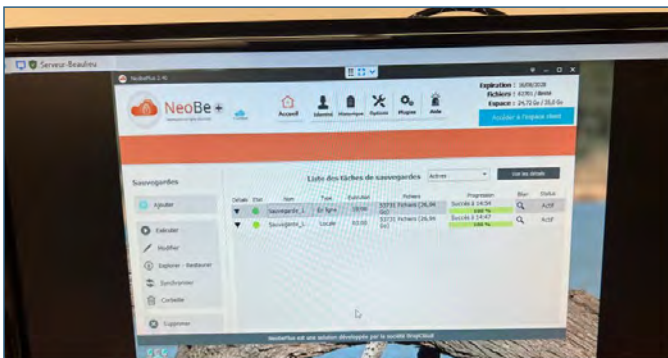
Serveur-Beaulieu

NeoBePlus 2.41

NeoBe+

Expiration : 30/09/2028
Fichiers : 82391 / illimité
Espace : 24,72 Go / 35,0 Go

Accueil
Identité
Historique
Options
Plugin
Aide

Accéder à l'espace client

Sauvegardes

Liste des tâches de sauvegardes

Actives

Voir les détails

Ajouter
Exécuter
Modifier
Explorer - Restaurer
Synchroniser
Corbeille
Supprimer

| Détails | Etat | Nom | Type | Exécution | Fichiers | Progression | Bilan | Status |
|---|---|---|---|---|---|---|---|---|
| ▼ | | Sauvegarde_1 | En ligne | 19:00 | 53731 Fichiers (26,94 Go) | Succès à 14:54 100 % | | Actif |
| ▼ | | Sauvegarde_L | Locale | 02:00 | 53731 Fichiers (26,94 Go) | Succès à 14:47 100 % | | Actif |

NeoBePlus est une solution développée par la société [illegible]